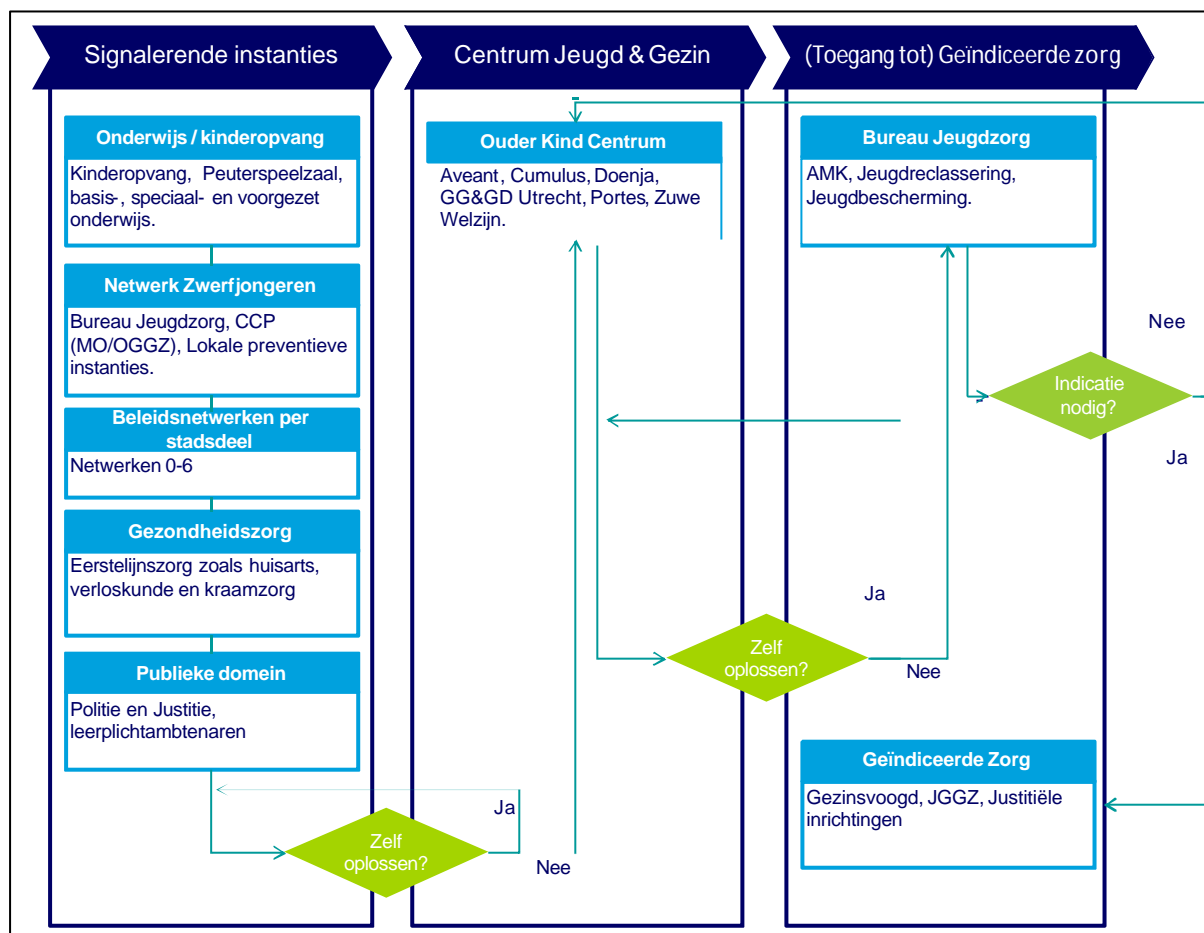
Signalerende instanties

Centrum Jeugd & Gezin

(Toegang tot) Geïndiceerde zorg

Onderwijs / kinderopvang

Kinderopvang, Peuterspeelzaal, basis-, speciaal- en voorgezet onderwijs.

Netwerk Zwerfjongeren

Bureau Jeugdzorg, CCP (MO/OGGZ), Lokale preventieve instanties.

Beleidsnetwerken per stadsdeel

Netwerken 0-6

Gezondheidszorg

Eerstelijnszorg zoals huisarts, verloskunde en kraamzorg

Publieke domein

Politie en Justitie, leerplichtambtenaren

Zelf oplossen?

Ja

Nee

Ouder Kind Centrum

Aveant, Cumulus, Doenja, GG&GD Utrecht, Portes, Zuwe Welzijn.

Zelf oplossen?

Ja

Nee

Bureau Jeugdzorg

AMK, Jeugdreclassering, Jeugdbescherming.

Nee

Indicatie nodig?

Ja

Geïndiceerde Zorg

Gezinsvoogd, JGGZ, Justitiële inrichtingen